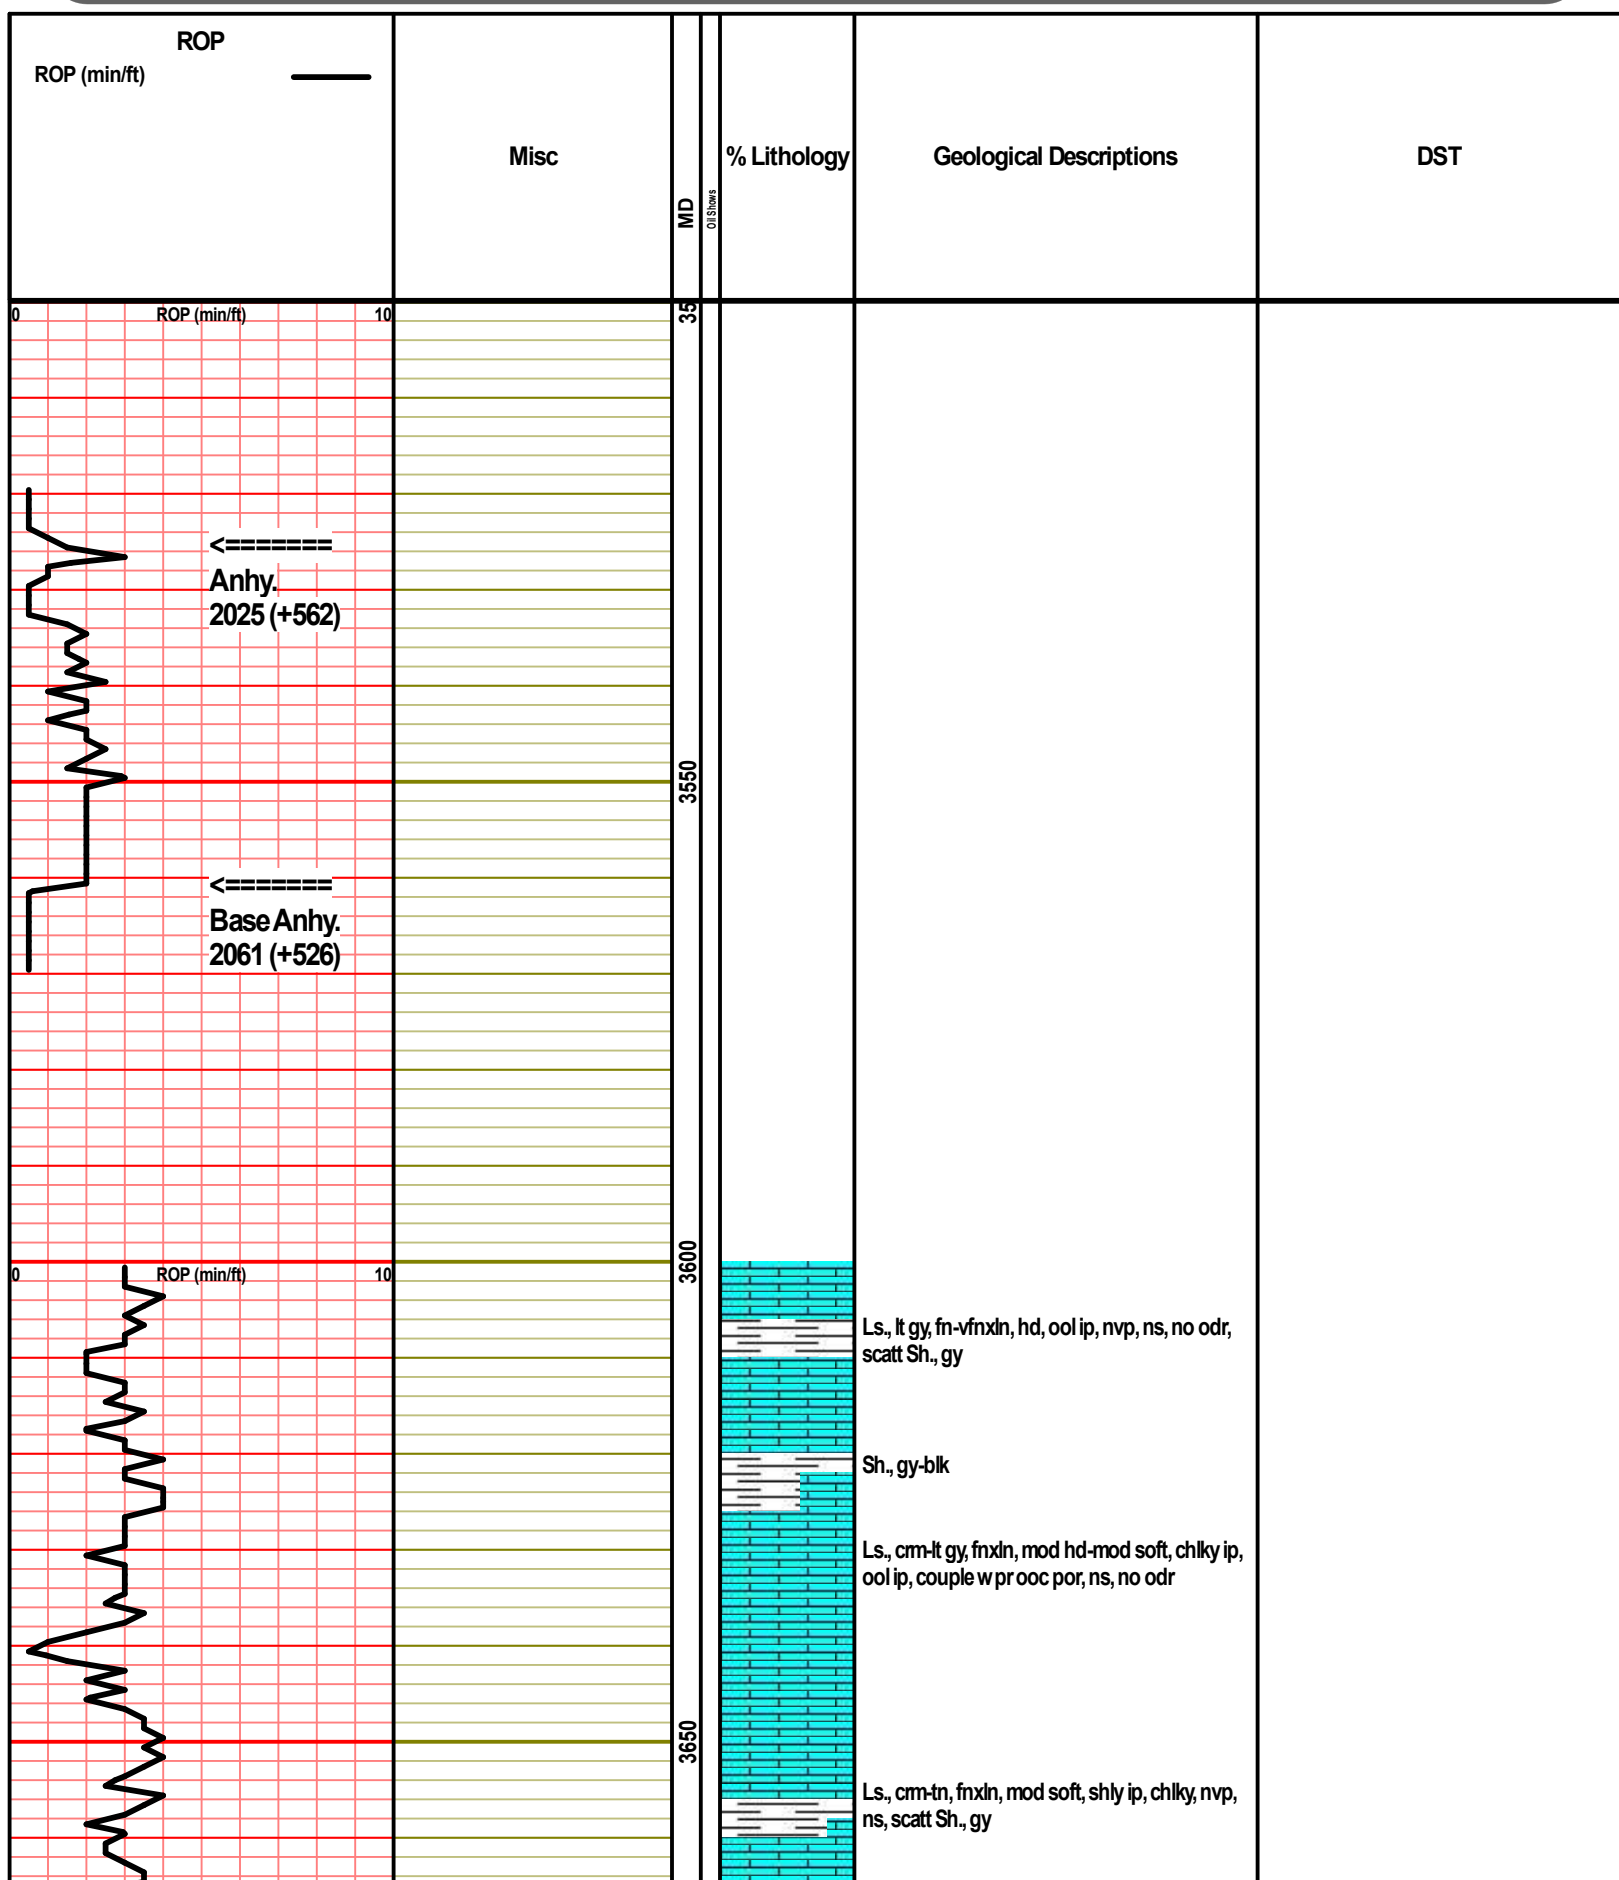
ROP
ROP (min/ft)

Misc

MD

Oil Shows

% Lithology

Geological Descriptions

DST

0 ROP (min/ft) 10

35

<=======
Anhy.
2025 (+562)

3550

<=======
Base Anhy.
2061 (+526)

0 ROP (min/ft) 10

3600

Ls., lt gy, fn-vfnxln, hd, ool ip, nvp, ns, no odr, scatt Sh., gy

Sh., gy-blk

Ls., crm-lt gy, fnxln, mod hd-mod soft, chlky ip, ool ip, couple w pr ooc por, ns, no odr

3650

Ls., crm-tn, fnxln, mod soft, shly ip, chlky, nvp, ns, scatt Sh., gy